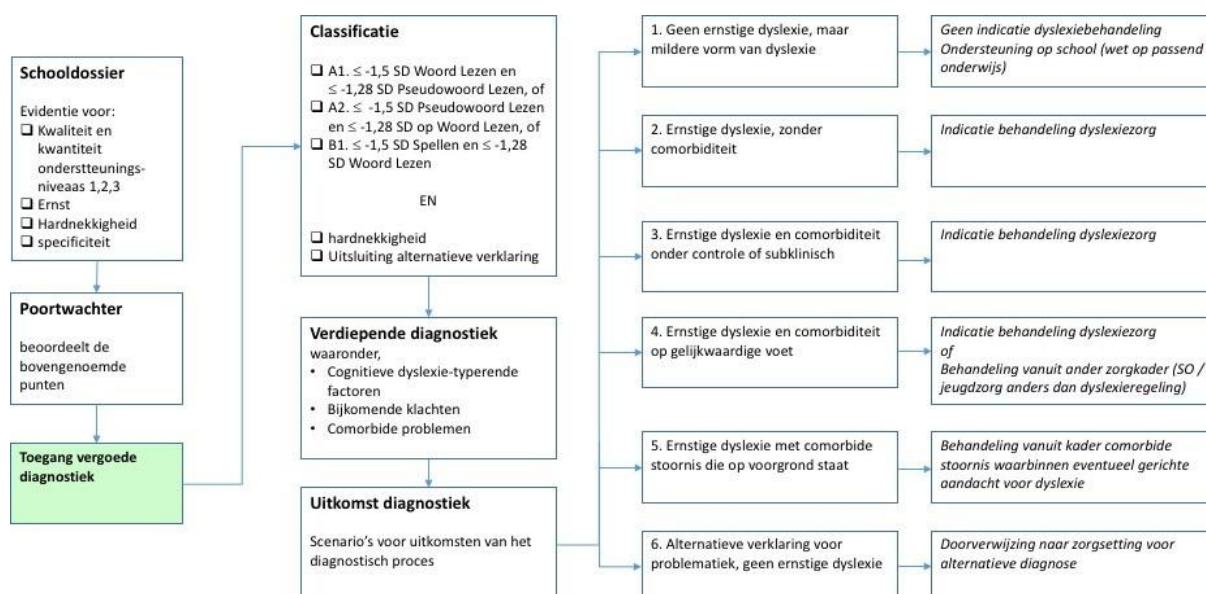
Schooldossier

Evidentie voor:
❑ Kwaliteit en kwantiteit ondersteuningsniveaas 1,2,3
❑ Ernst
❑ Hardnekkigheid
❑ specificiteit

Poortwachter

beoordeelt de bovengenoemde punten

Toegang vergoede diagnostiek

Classificatie

❑ A1. ≤ -1,5 SD Woord Lezen en ≤ -1,28 SD Pseudowoord Lezen, of
❑ A2. ≤ -1,5 SD Pseudowoord Lezen en ≤ -1,28 SD op Woord Lezen, of
❑ B1. ≤ -1,5 SD Spellen en ≤ -1,28 SD Woord Lezen

EN

❑ hardnekkigheid
❑ Uitsluiting alternatieve verklaring

Verdiepende diagnostiek
waaronder,
• Cognitieve dyslexie-typerende factoren
• Bijkomende klachten
• Comorbide problemen

Uitkomst diagnostiek

Scenario's voor uitkomsten van het diagnostisch proces

1. Geen ernstige dyslexie, maar mildere vorm van dyslexie

Geen indicatie dyslexiebehandeling
Ondersteuning op school (wet op passend onderwijs)

2. Ernstige dyslexie, zonder comorbiditeit

Indicatie behandeling dyslexiezorg

3. Ernstige dyslexie en comorbiditeit onder controle of subklinisch

Indicatie behandeling dyslexiezorg

4. Ernstige dyslexie en comorbiditeit op gelijkwaardige voet

Indicatie behandeling dyslexiezorg
of
Behandeling vanuit ander zorgkader (SO / jeugdzorg anders dan dyslexieregeling)

5. Ernstige dyslexie met comorbide stoornis die op voorgrond staat

Behandeling vanuit kader comorbide stoornis waarbinnen eventueel gerichte aandacht voor dyslexie

6. Alternatieve verklaring voor problematiek, geen ernstige dyslexie

Doorverwijzing naar zorgsetting voor alternatieve diagnose